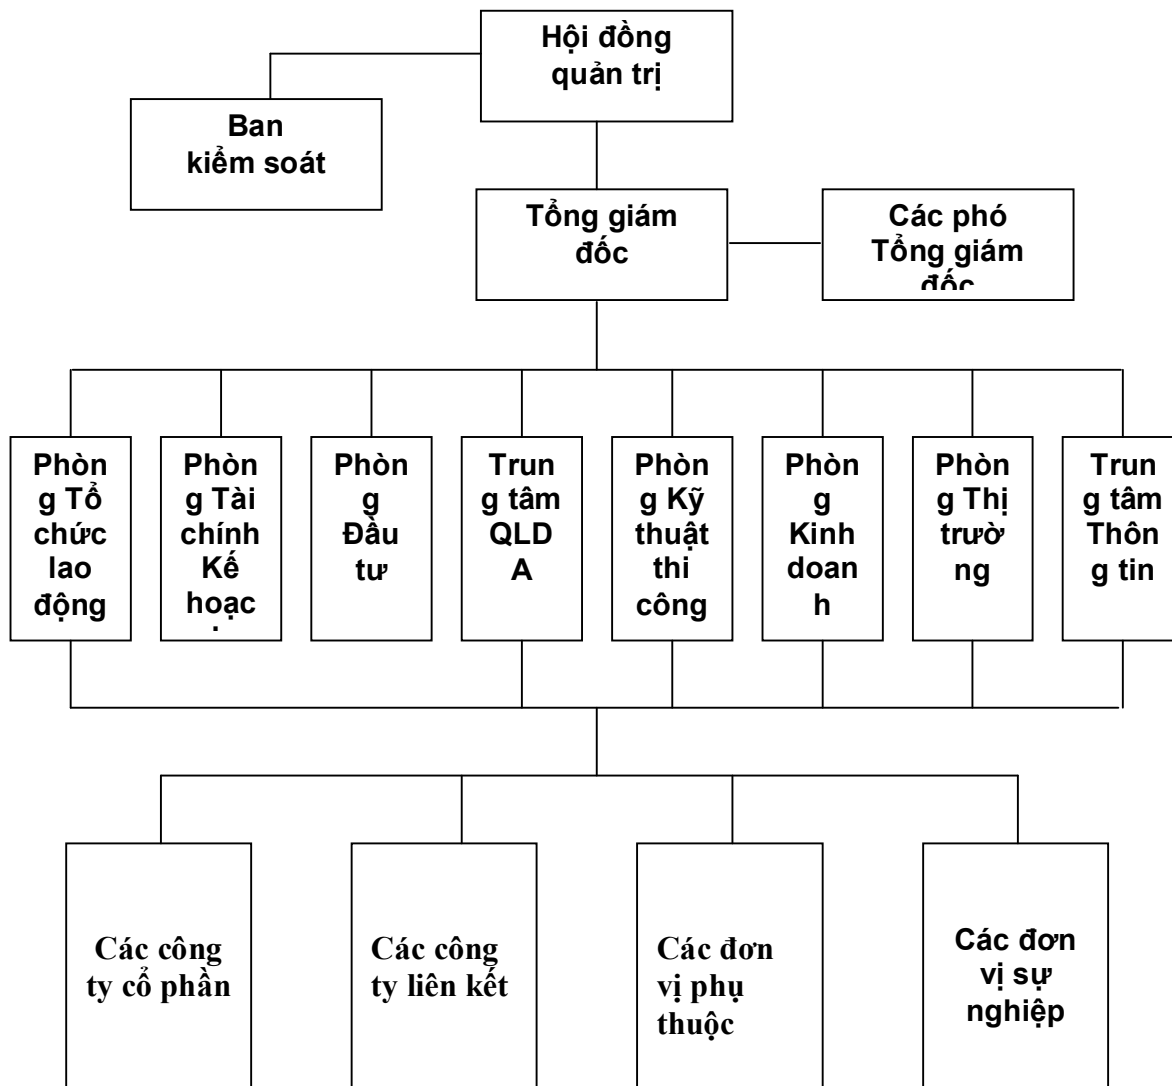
Hội đồng quản trị

Ban kiểm soát

Tổng giám đốc

Các phó Tổng giám đốc

Phòng Tổ chức lao động

Phòng Tài chính Kế hoạc

Phòng Đầu tư

Trung tâm QLDA

Phòng Kỹ thuật thi công

Phòng Kinh doanh

Phòng Thị trường

Trung tâm Thông tin

Các công ty cổ phần

Các công ty liên kết

Các đơn vị phụ thuộc

Các đơn vị sự nghiệp